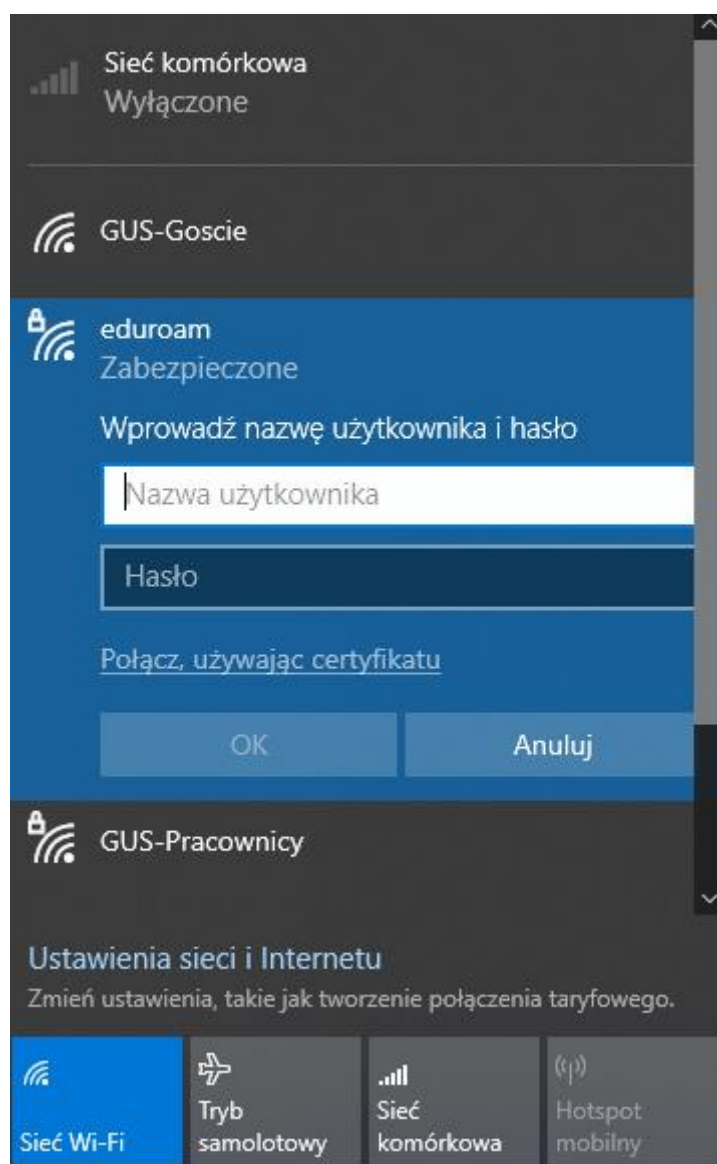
Sieć komórkowa
Wyłączone

GUS-Goscie

eduroam
Zabezpieczone

Wprowadź nazwę użytkownika i hasło

Nazwa użytkownika

Hasło

Połącz, używając certyfikatu

OK

Anuluj

GUS-Pracownicy

Ustawienia sieci i Internetu
Zmień ustawienia, takie jak tworzenie połączenia taryfowego.

Sieć Wi-Fi

Tryb samolotowy

Sieć komórkowa

Hotspot mobilny